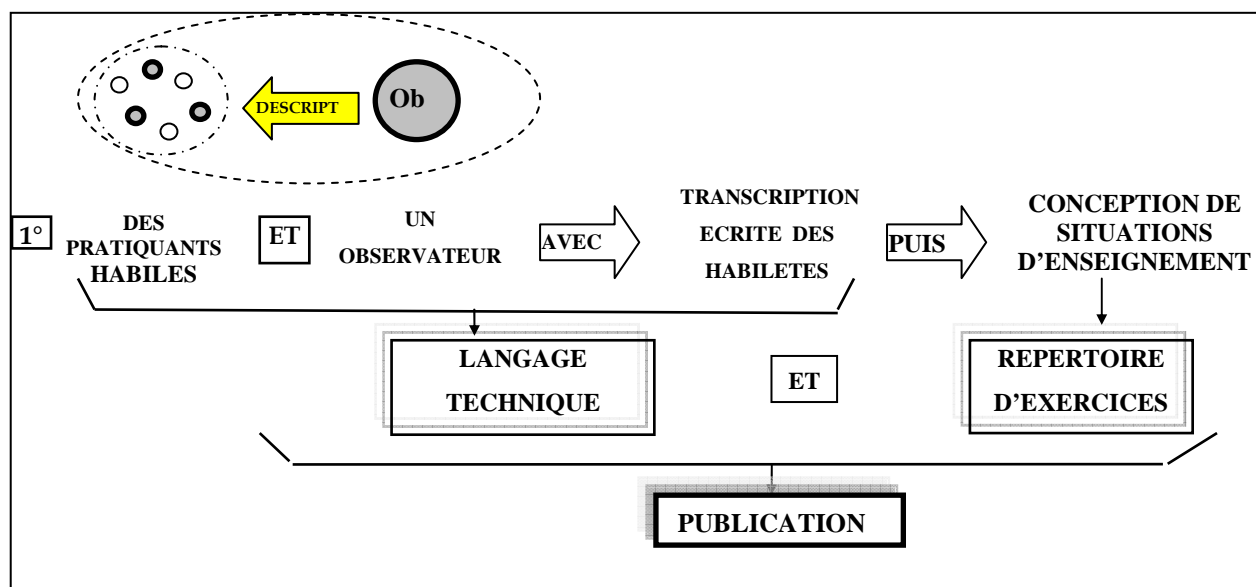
DESCRIPT

Ob

1°

DES PRATIQUANTS HABILES

ET

UN OBSERVATEUR

AVEC

TRANSCRIPTION ECRITE DES HABILETES

PUIS

CONCEPTION DE SITUATIONS D'ENSEIGNEMENT

LANGAGE TECHNIQUE

ET

REPERTOIRE D'EXERCICES

PUBLICATION